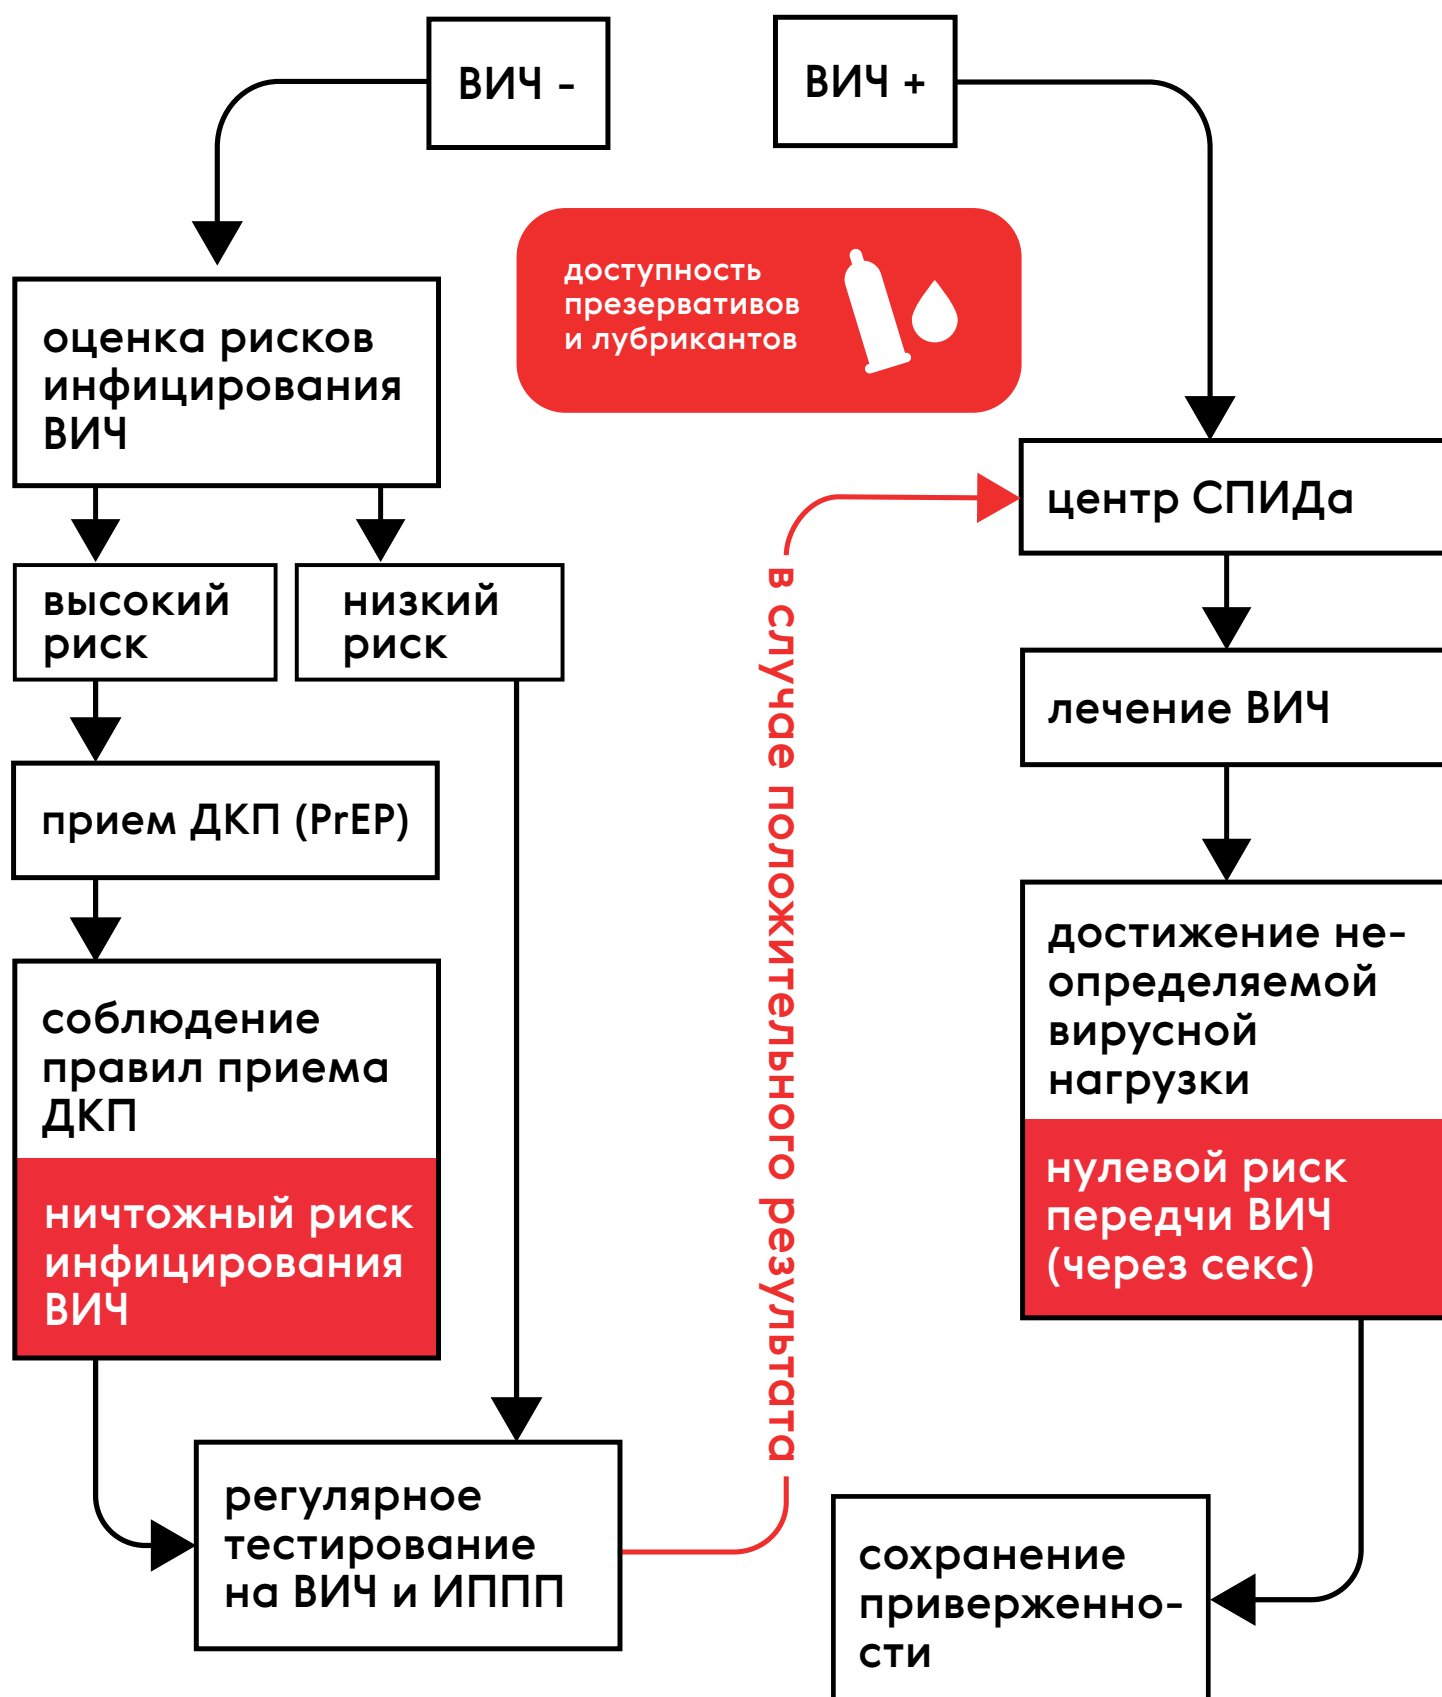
ВИЧ -

ВИЧ +

оценка рисков инфицирования ВИЧ

доступность презервативов и лубрикантов

высокий риск

низкий риск

прием ДКП (PrEP)

соблюдение правил приема ДКП

ничтожный риск инфицирования ВИЧ

регулярное тестирование на ВИЧ и ИППП

в случае положительного результата

центр СПИДа

лечение ВИЧ

достижение неопределяемой вирусной нагрузки

нулевой риск передчи ВИЧ (через секс)

сохранение приверженности